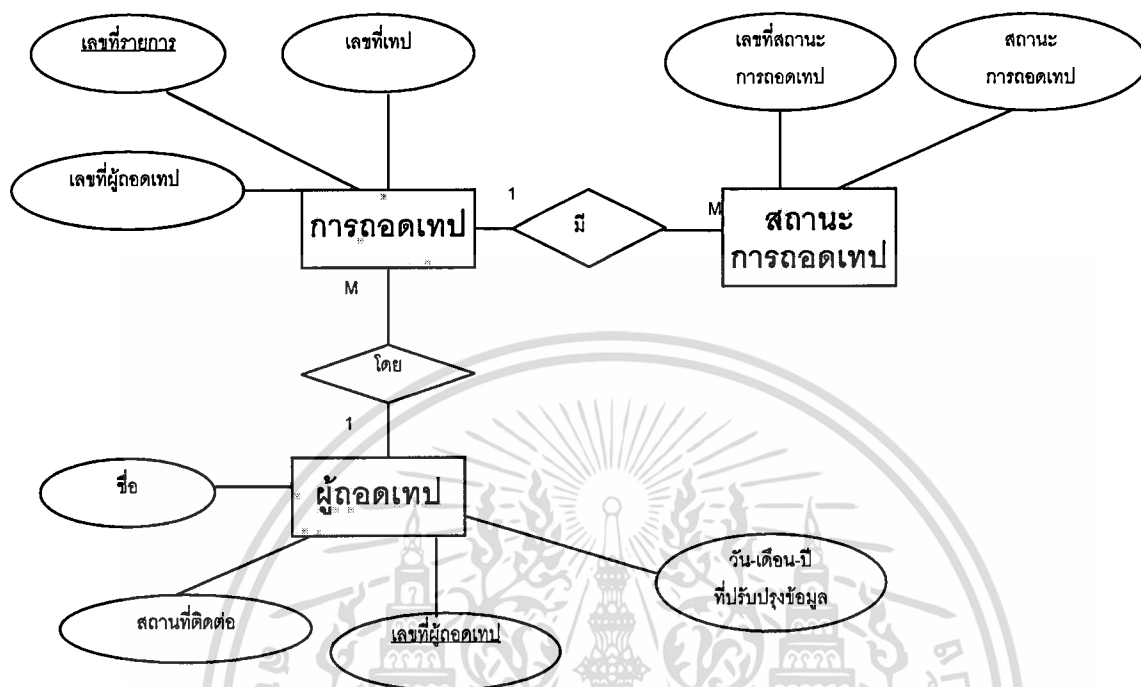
เลขที่รายการ

เลขที่เทป

เลขที่สถานะ การถอดเทป

สถานะ การถอดเทป

เลขที่ผู้ถอดเทป

การถอดเทป

1

มี

M

สถานะ การถอดเทป

M

โดย

1

ชื่อ

ผู้ถอดเทป

วัน-เดือน-ปี ที่ปรับปรุงข้อมูล

สถานที่ติดต่อ

เลขที่ผู้ถอดเทป